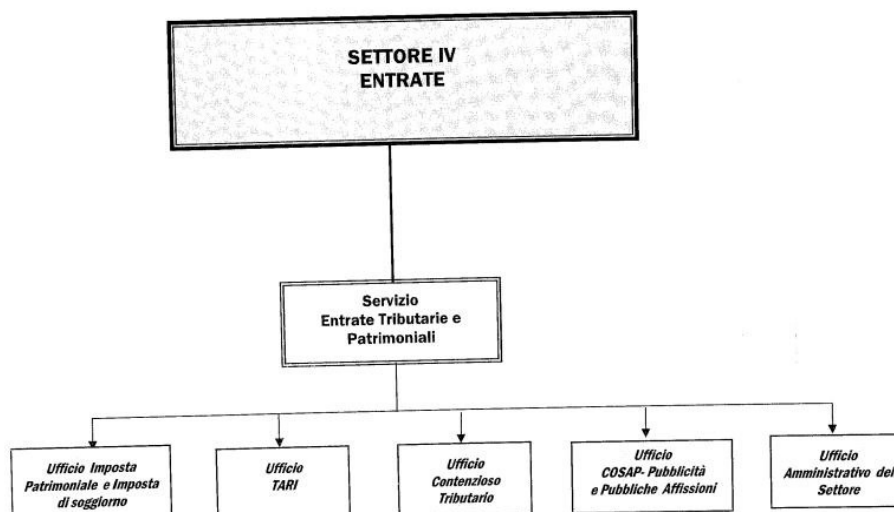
SETTORE IV
ENTRATE

Servizio
Entrate Tributarie e
Patrimoniali

Ufficio Imposta
Patrimoniale e Imposta
di soggiorno

Ufficio
TARI

Ufficio
Contenzioso
Tributario

Ufficio
COSAP- Pubblicità
e Pubbliche Affissioni

Ufficio
Amministrativo del
Settore